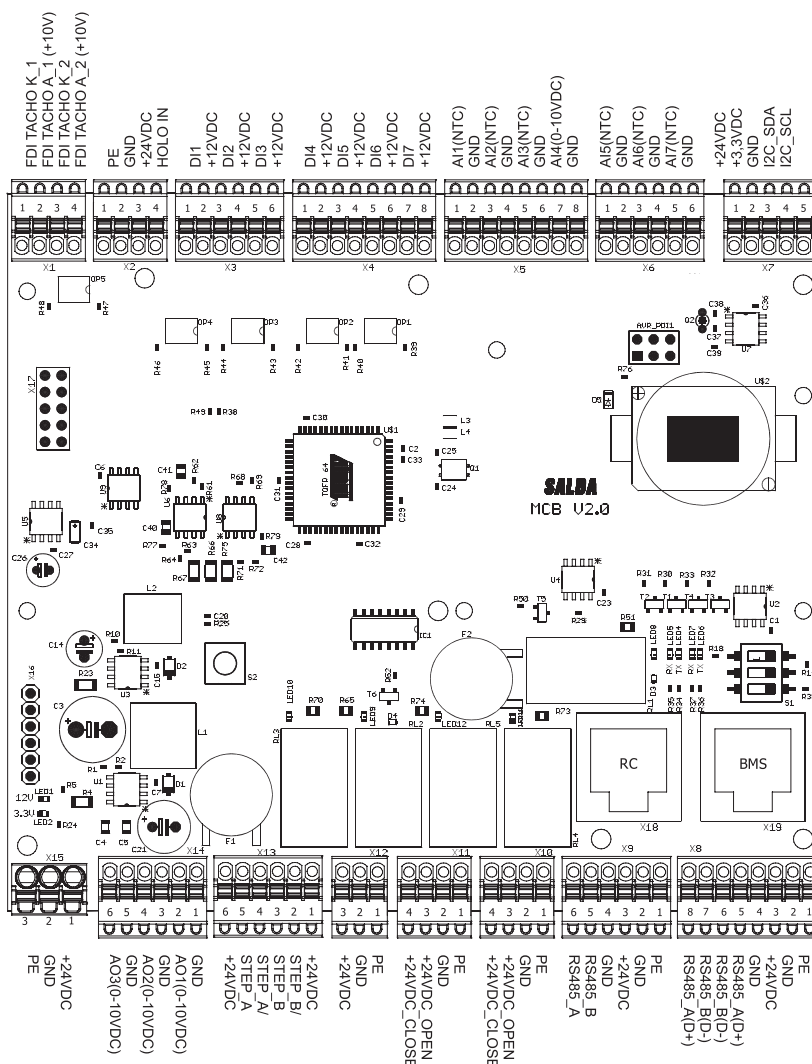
FDI TACHO K_1
FDI TACHO A_1 (+10V)
FDI TACHO K_2
FDI TACHO A_2 (+10V)

PE
GND
+24VDC
HOLO IN

DI1
+12VDC
DI2
+12VDC
DI3
+12VDC

DI4
+12VDC
DI5
+12VDC
DI6
+12VDC
DI7
+12VDC

AI1(NTC)
GND
AI2(NTC)
GND
AI3(NTC)
GND
AI4(0-10VDC)
GND

AI5(NTC)
GND
AI6(NTC)
GND
AI7(NTC)
GND

+24VDC
+3,3VDC
GND
I2C_SDA
I2C_SCL

1 2 3 4
X1
1 2 3 4
X2
1 2 3 4 5 6
X3
1 2 3 4 5 6 7 8
X4
1 2 3 4 5 6 7 8
X5
1 2 3 4 5 6
X6
1 2 3 4 5
X7

OP5 R48 R47 OP4 OP3 OP2 OP1 R46 R45 R44 R43 R42 R41 R40 R39
AVR_PDI1 Q2 C38 C36 C37 C39 U7 R76 D8 U12
X17 R49 R38 C30 U11 L3 L4 C2 C33 C25 Q1 C24
C6 U9 C41 R62 R39 R61 R68 R69 C31 TQFP 64 C29
SALBA
MCB V2.0
U5 C35 C34 C26 C27 C40 U6 U8 R77 R63 R66 R78 R79 R64 C42 C28 C32 R67 R71 R72
L2 C20 R26 R10 C14 R11 D2 U3 C16 IC1 R50 T5 R29 C23 U4 R31 R30 R33 R32 T2 T1 T4 T3 U2 C1
F2 R51 LED9 LED3 LED4 LED5 LED6 LED7 R18 S1 R1
S2 R52 T6 X16 R23 C3 L1 LED10 R70 R65 LED11 D4 R74 LED12 R73
RL3 RL2 RL5 RL1 RL4
RC
BMS
R1 R2 LED1 R5 P4 D1 C7 U1 12V 3.3V LED2 R24 C4 C9 C21 F1
X15 X14 X13 X12 X11 X10 X9 X18 X8 X19
3 2 1
6 5 4 3 2 1
6 5 4 3 2 1
3 2 1
4 3 2 1
4 3 2 1
6 5 4 3 2 1
8 7 6 5 4 3 2 1

PE
GND
+24VDC

AO3(0-10VDC)
GND
AO2(0-10VDC)
GND
AO1(0-10VDC)
GND

+24VDC
STEP_A
STEP_A/
STEP_B
STEP_B/
+24VDC

+24VDC
GND
PE

+24VDC_CLOSE
+24VDC_OPEN
GND
PE

+24VDC_CLOSE
+24VDC_OPEN
GND
PE

RS485_A
RS485_B
GND
+24VDC
GND
PE

RS485_A(D+)
RS485_B(D-)
RS485_B(D-)
RS485_A(D+)
GND
+24VDC
GND